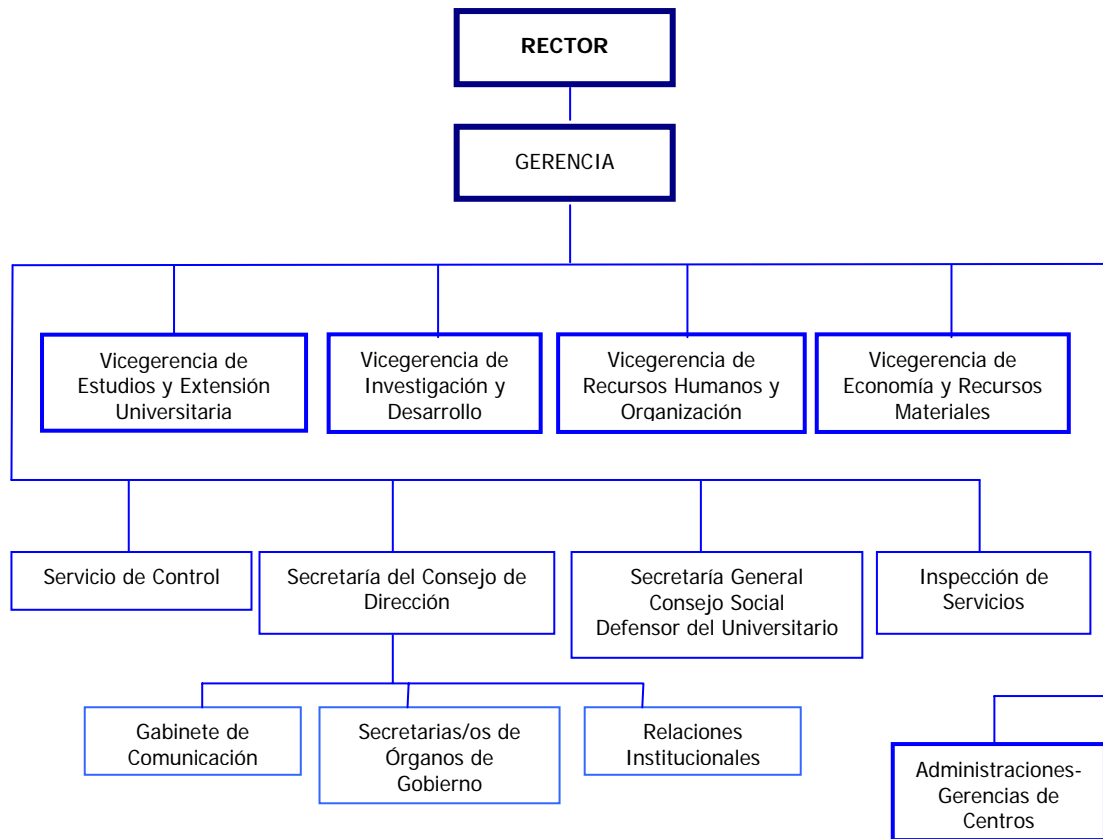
RECTOR

GERENCIA

Vicegerencia de Estudios y Extensión Universitaria

Vicegerencia de Investigación y Desarrollo

Vicegerencia de Recursos Humanos y Organización

Vicegerencia de Economía y Recursos Materiales

Servicio de Control

Secretaría del Consejo de Dirección

Secretaría General
Consejo Social
Defensor del Universitario

Inspección de Servicios

Gabinete de Comunicación

Secretarias/os de Órganos de Gobierno

Relaciones Institucionales

Administraciones-Gerencias de Centros